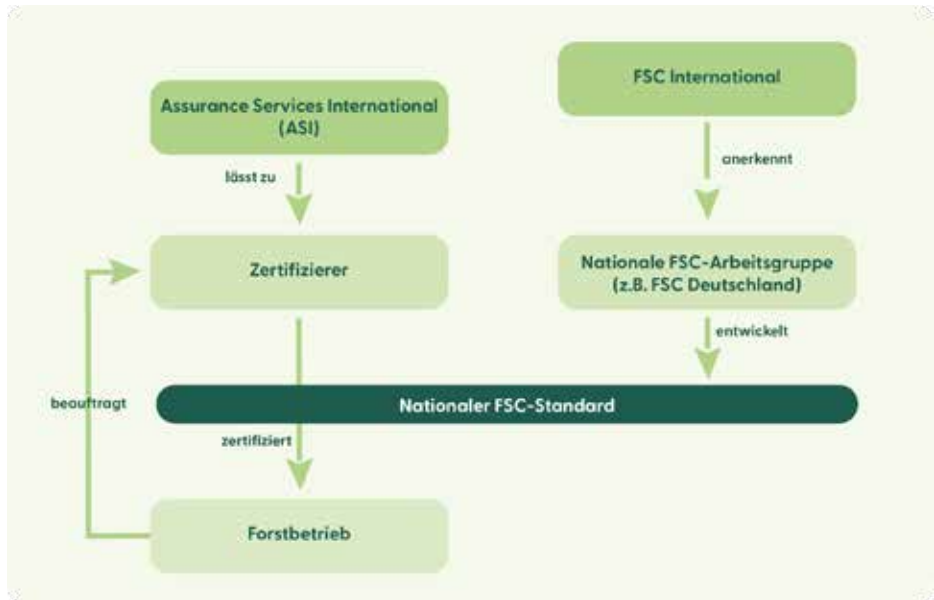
Assurance Services International (ASI)

lässt zu

Zertifizierer

FSC International

anerkennt

Nationale FSC-Arbeitsgruppe (z.B. FSC Deutschland)

entwickelt

beauftragt

Nationaler FSC-Standard

zertifiziert

Forstbetrieb